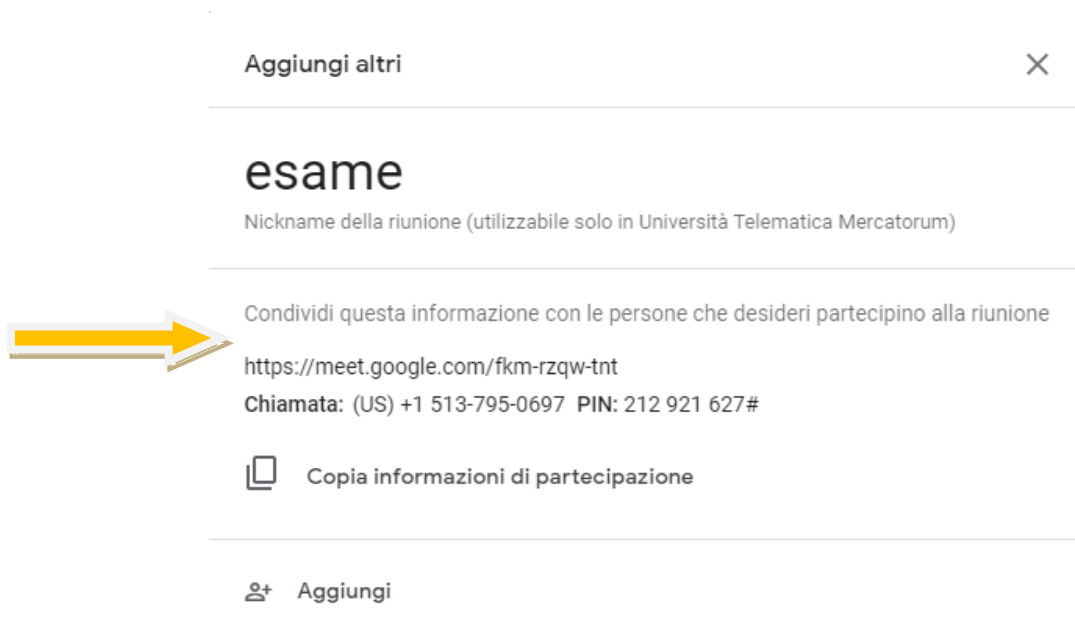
Aggiungi altri

esame

Nickname della riunione (utilizzabile solo in Università Telematica Mercatorum)

Condividi questa informazione con le persone che desideri partecipino alla riunione

https://meet.google.com/fkm-rzqw-tnt

Chiamata: (US) +1 513-795-0697 PIN: 212 921 627#

Copia informazioni di partecipazione

Aggiungi